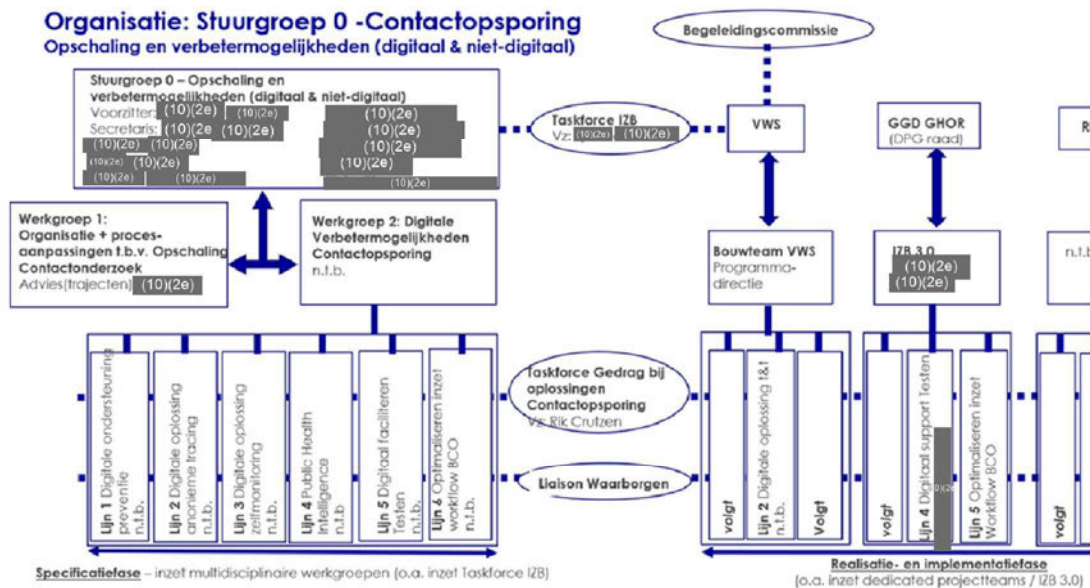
Organisatie: Stuurgroep 0 -Contactopsporing
Opschaling en verbetermogelijkheden (digitaal & niet-digitaal)

Begeleidingscommissie

Stuurgroep 0 – Opschaling en verbetermogelijkheden (digitaal & niet-digitaal)
Voorzitter: (10)(2e) (10)(2e) (10)(2e)
Secretaris: (10)(2e (10)(2e) (10)(2e)
(10)(2e) (10)(2e) (10)(2e)
(10)(2e) (10)(2e) (10)(2e)
(10)(2e) (10)(2e) (10)(2e)

Taskforce IZB
Vz: (10)(2e) (10)(2e)

VWS

GGD GHOR
(DPG raad)

R

Werkgroep 1:
Organisatie + procesaanpassingen t.b.v. Opschaling Contactonderzoek
Advies(trajecten) (10)(2e)

Werkgroep 2: Digitale Verbetermogelijkheden Contactopsporing
n.t.b.

Bouwteam VWS
Programma-directie

IZB 3.0
(10)(2e)
(10)(2e)

n.t.b

Lijn 1 Digitale ondersteuning preventie n.t.b.
Lijn 2 Digitale oplossing anonieme tracing n.t.b.
Lijn 3 Digitale oplossing zelfmonitoring n.t.b.
Lijn 4 Public Health Intelligence n.t.b
Lijn 5 Digitaal faciliteren Testen n.t.b.
Lijn 6 Optimaliseren inzet workflow BCO n.t.b.

Taskforce Gedrag bij oplossingen Contactopsporing
Vz: Rik Crutzen

Liaison Waarborgen

volgt
Lijn 2 Digitale oplossing t&t n.t.b.
Volgt

volgt
Lijn 4 Digitaal support Testen (10)(2e)
Lijn 5 Optimaliseren inzet Workflow BCO

volgt

Specificatiefase – inzet multidisciplinaire werkgroepen (o.a. inzet Taskforce IZB)

Realisatie- en implementatiefase
(o.a. inzet dedicated projectteams / IZB 3.0)